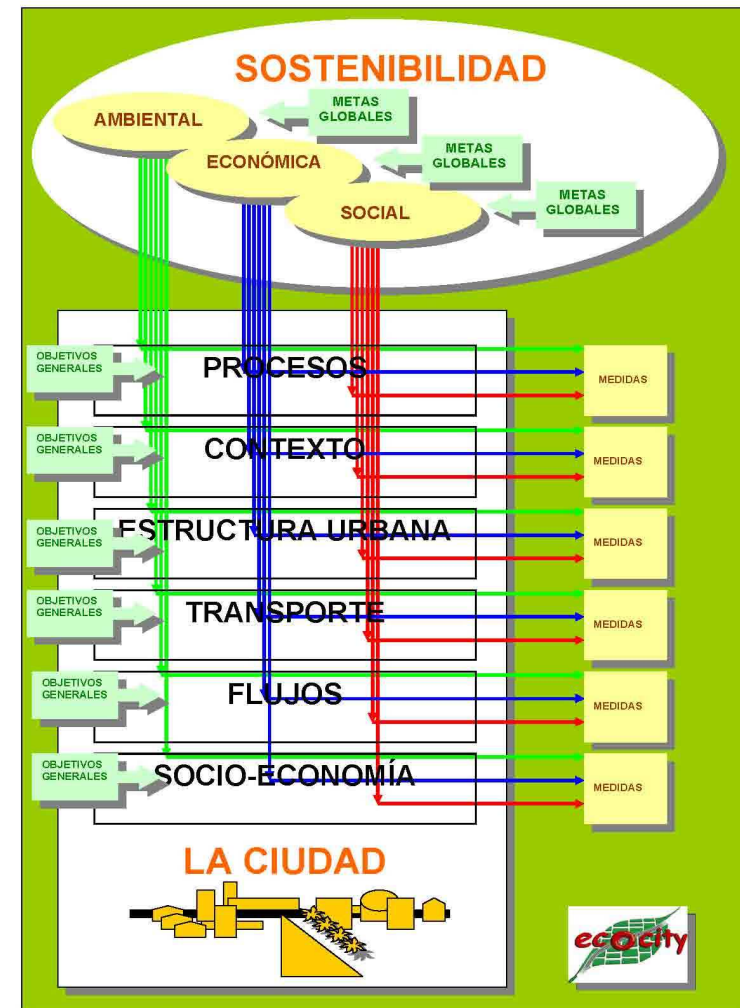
SOSTENIBILIDAD

AMBIENTAL

METAS GLOBALES

ECONÓMICA

METAS GLOBALES

SOCIAL

METAS GLOBALES

OBJETIVOS GENERALES

PROCESOS

MEDIDAS

OBJETIVOS GENERALES

CONTEXTO

MEDIDAS

OBJETIVOS GENERALES

ESTRUCTURA URBANA

MEDIDAS

OBJETIVOS GENERALES

TRANSPORTE

MEDIDAS

OBJETIVOS GENERALES

FLUJOS

MEDIDAS

OBJETIVOS GENERALES

SOCIO-ECONOMÍA

MEDIDAS

LA CIUDAD

ecocity